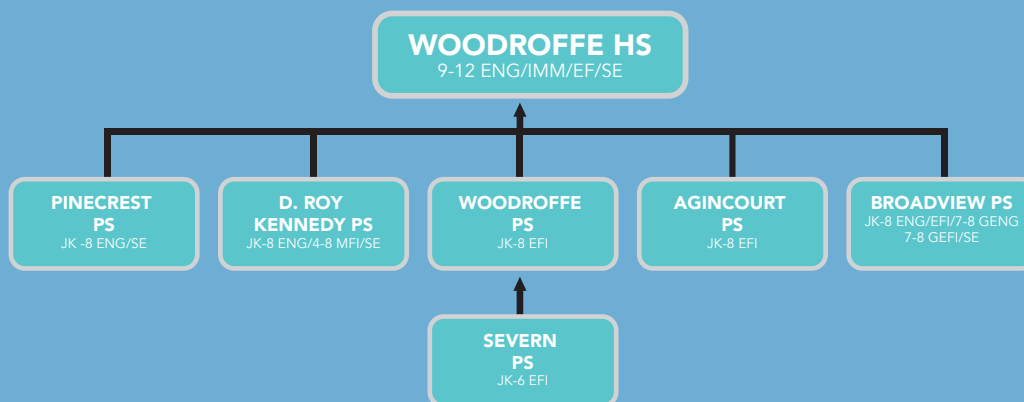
WOODROFFE HS
9-12 ENG/IMM/EF/SE

PINECREST PS
JK -8 ENG/SE

D. ROY KENNEDY PS
JK-8 ENG/4-8 MFI/SE

WOODROFFE PS
JK-8 EFI

AGINCOURT PS
JK-8 EFI

BROADVIEW PS
JK-8 ENG/EFI/7-8 GENG 7-8 GEFI/SE

SEVERN PS
JK-6 EFI